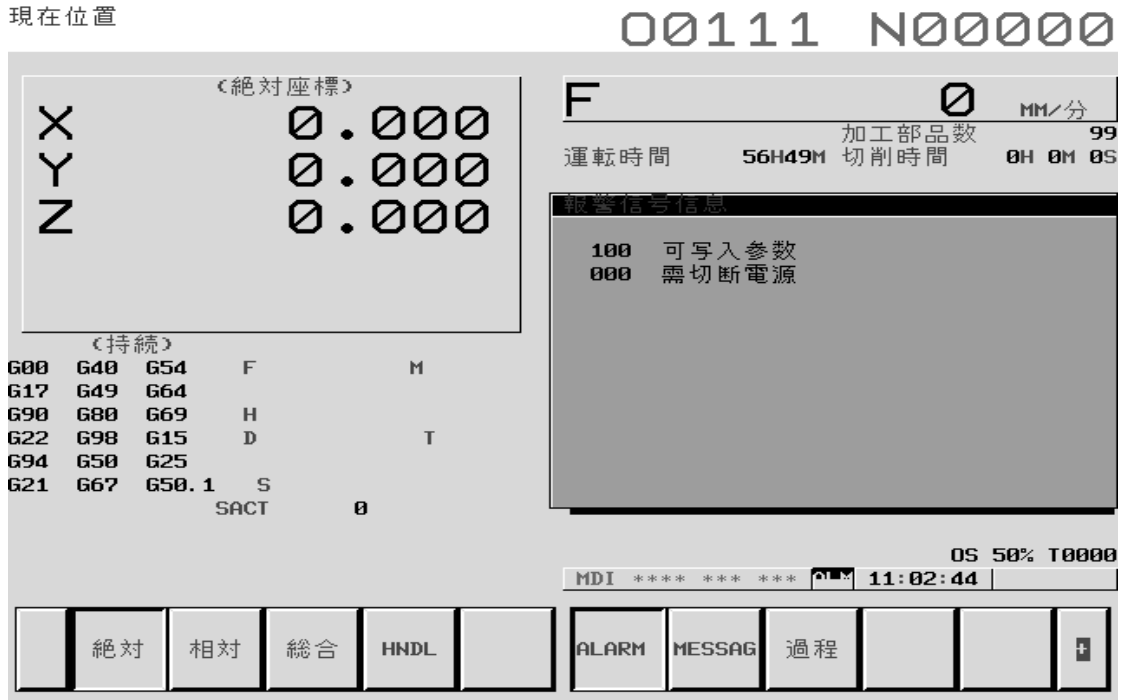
現在位置

O0111 N00000

(絶対座標)
X 0.000
Y 0.000
Z 0.000

F 0 MM/分
加工部品数 99
運転時間 56H49M 切削時間 0H 0M 0S

報警信号信息
100 可写入参数
000 需切断電源

(持続)

| | | | | |
|---|---|---|---|---|
| G00 | G40 | G54 | F | M |
| G17 | G49 | G64 | | |
| G90 | G80 | G69 | H | |
| G22 | G98 | G15 | D | T |
| G94 | G50 | G25 | | |
| G21 | G67 | G50.1 | S | |

SACT 0

OS 50% T0000
MDI **** *** *** ALM 11:02:44

絶対 相対 総合 HNDL ALARM MESSAG 過程 +